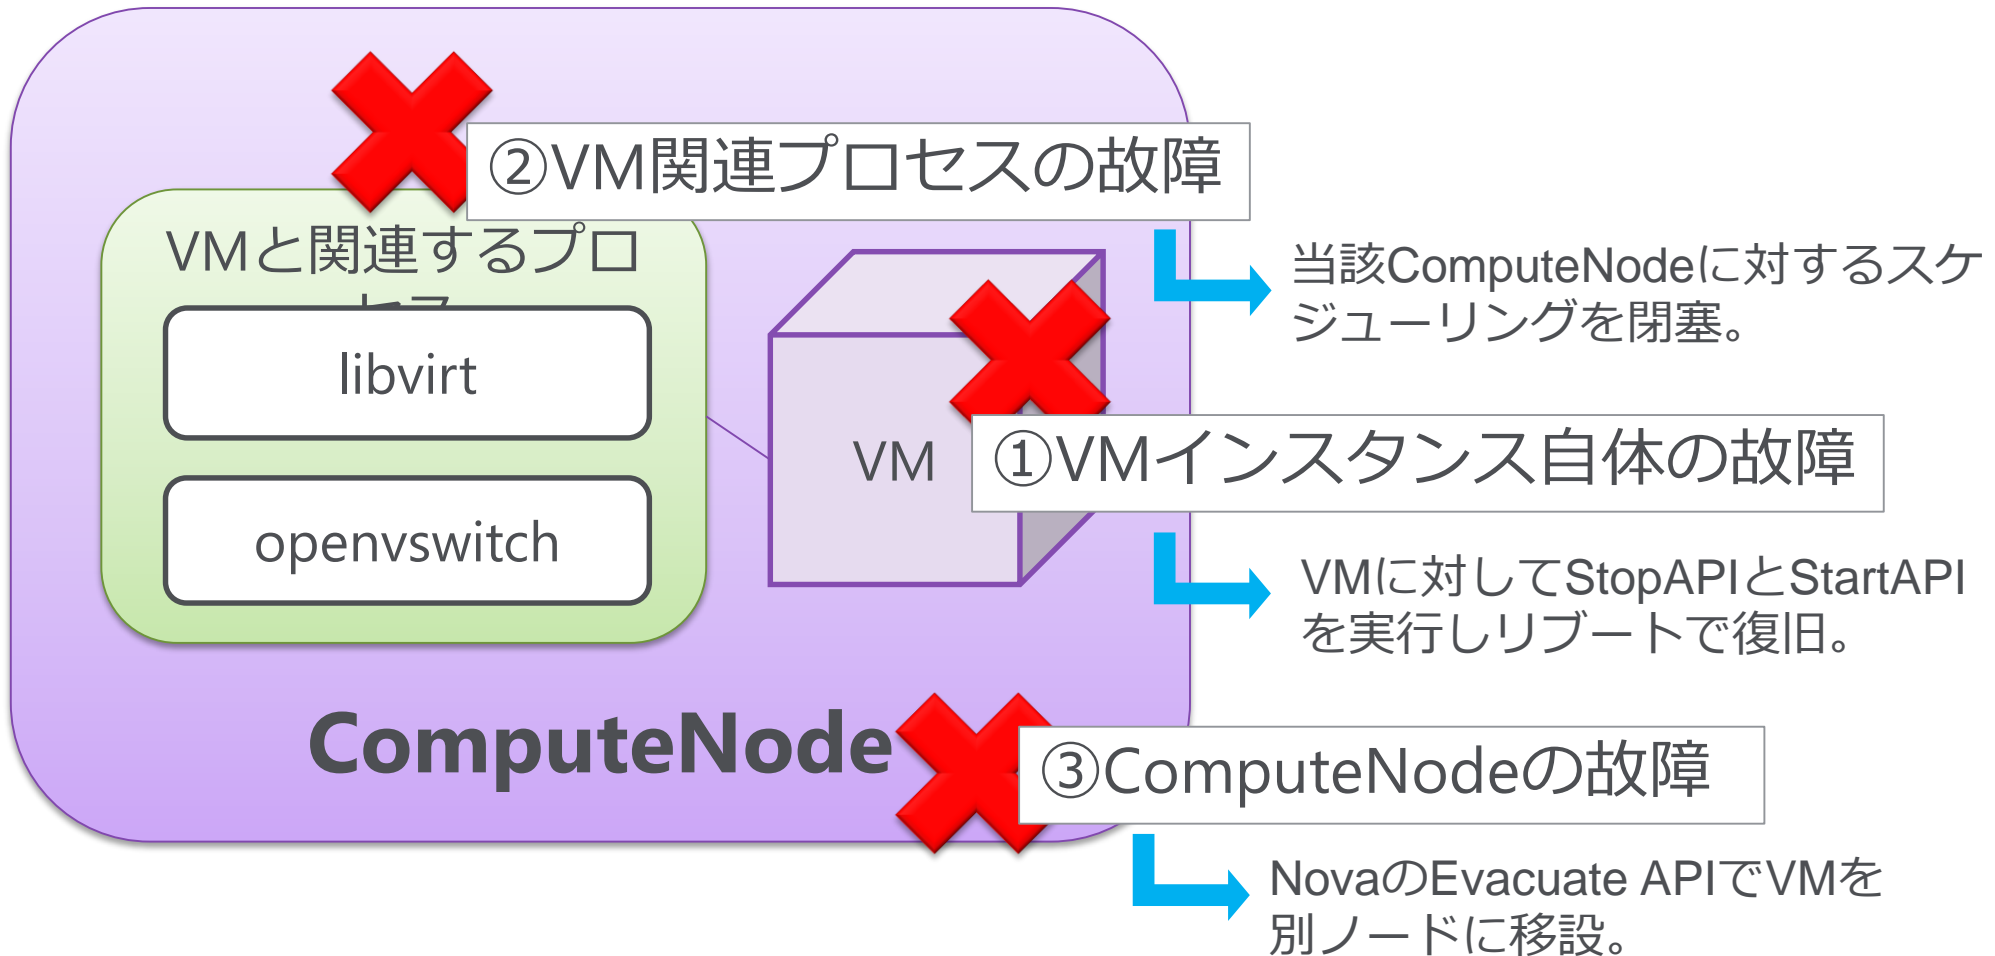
②VM関連プロセスの故障

VMと関連するプロセス

libvirt

openvswitch

VM

①VMインスタンス自体の故障

ComputeNode

③ComputeNodeの故障

当該ComputeNodeに対するスケジューリングを閉塞。

VMに対してStopAPIとStartAPIを実行しリブートで復旧。

NovaのEvacuate APIでVMを別ノードに移設。